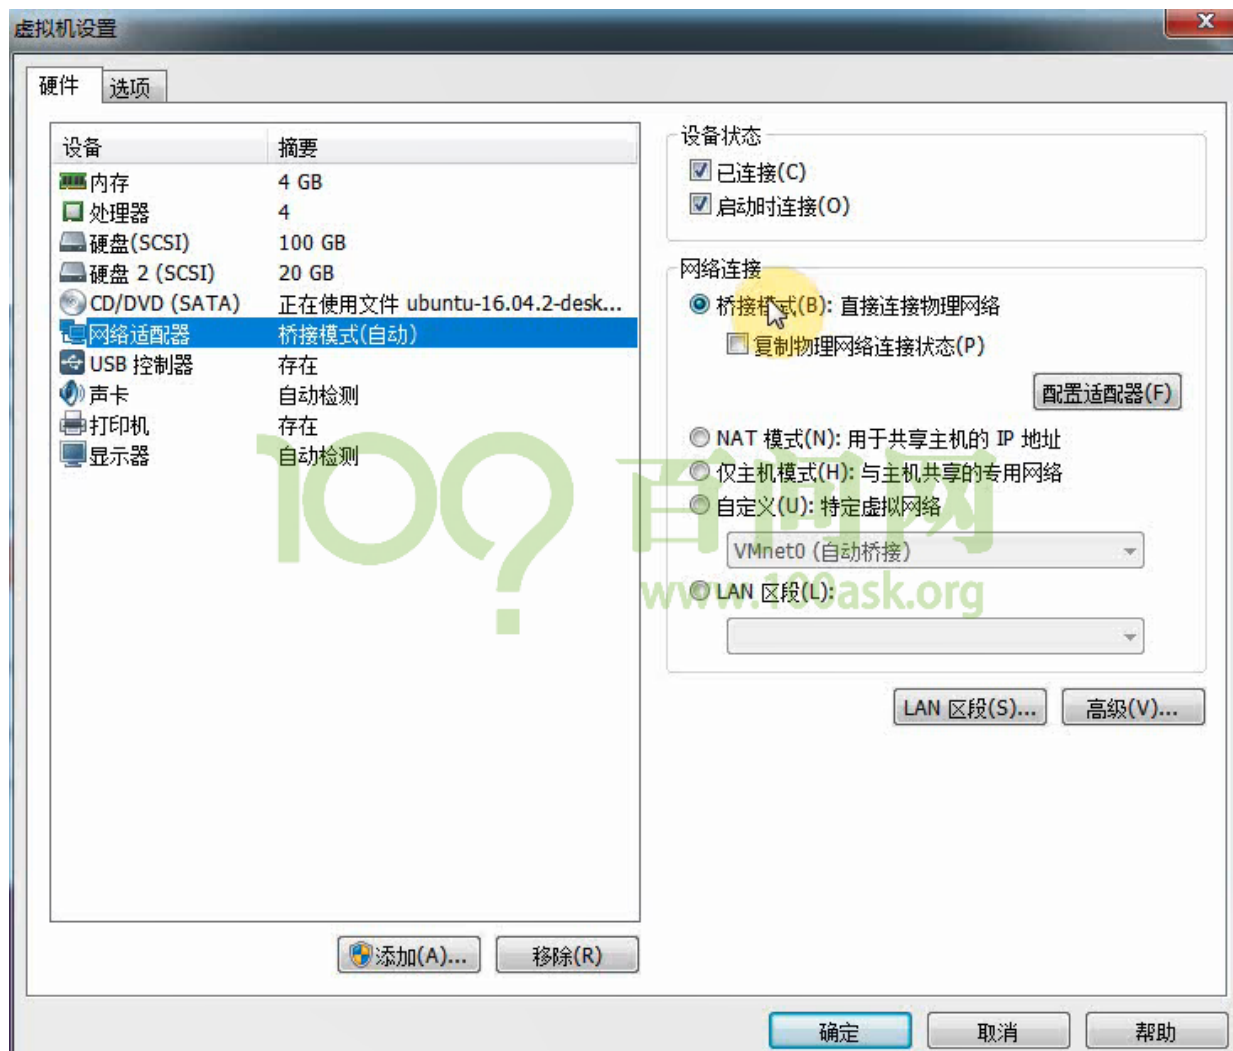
虚拟机设置

硬件 选项

| 设备 | 摘要 |
|---|---|
| 内存 | 4 GB |
| 处理器 | 4 |
| 硬盘(SCSI) | 100 GB |
| 硬盘 2 (SCSI) | 20 GB |
| CD/DVD (SATA) | 正在使用文件 ubuntu-16.04.2-desk... |
| 网络适配器 | 桥接模式(自动) |
| USB 控制器 | 存在 |
| 声卡 | 自动检测 |
| 打印机 | 存在 |
| 显示器 | 自动检测 |

添加(A)... 移除(R)

设备状态
已连接(C)
启动时连接(O)

网络连接
桥接模式(B): 直接连接物理网络
复制物理网络连接状态(P)
配置适配器(F)
NAT 模式(N): 用于共享主机的 IP 地址
仅主机模式(H): 与主机共享的专用网络
自定义(U): 特定虚拟网络
VMnet0 (自动桥接)
LAN 区段(L):

LAN 区段(S)... 高级(V)...

100 百问网 www.100ask.org

确定 取消 帮助